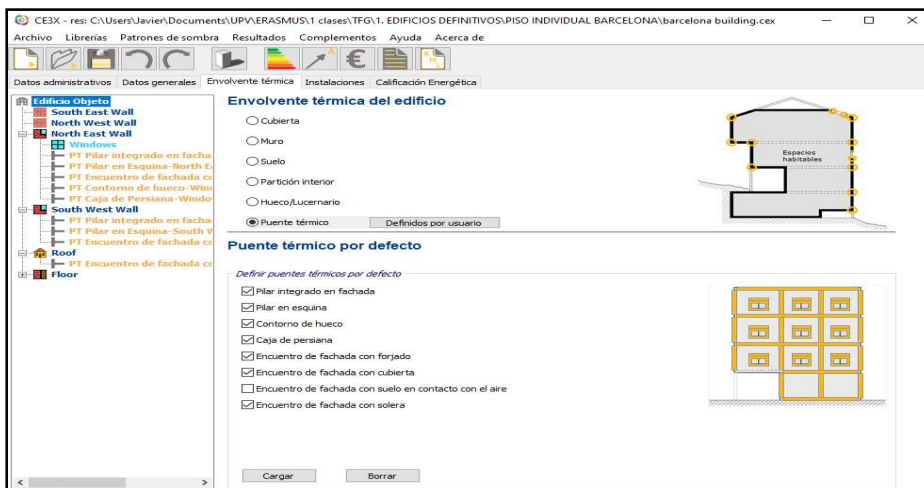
CE3X - res: C:\Users\Javier\Documents\UPV\ERASMUS\1 clases\TFG\1. EDIFICIOS DEFINITIVOS\PISO INDIVIDUAL BARCELONA\barcelona building.cex

Archivo Librerías Patrones de sombra Resultados Complementos Ayuda Acerca de

Datos administrativos Datos generales Envolvente térmica Instalaciones Calificación Energética

Edificio Objeto
South East Wall
North West Wall
North East Wall
Windows
PT Pilar integrado en facha
PT Pilar en Esquina-North E
PT Encuentro de fachada co
PT Contorno de hueco-Win
PT Caja de Persiana-Windo
South West Wall
PT Pilar integrado en facha
PT Pilar en Esquina-South V
PT Encuentro de fachada co
Roof
PT Encuentro de fachada co
Floor

Envolvente térmica del edificio

Cubierta
Muro
Suelo
Partición interior
Hueco/Lucernario
Puente térmico
Definidos por usuario

Espacios habitables

Puente térmico por defecto

Definir puentes térmicos por defecto
Pilar integrado en fachada
Pilar en esquina
Contorno de hueco
Caja de persiana
Encuentro de fachada con forjado
Encuentro de fachada con cubierta
Encuentro de fachada con suelo en contacto con el aire
Encuentro de fachada con solera

Cargar
Borrar